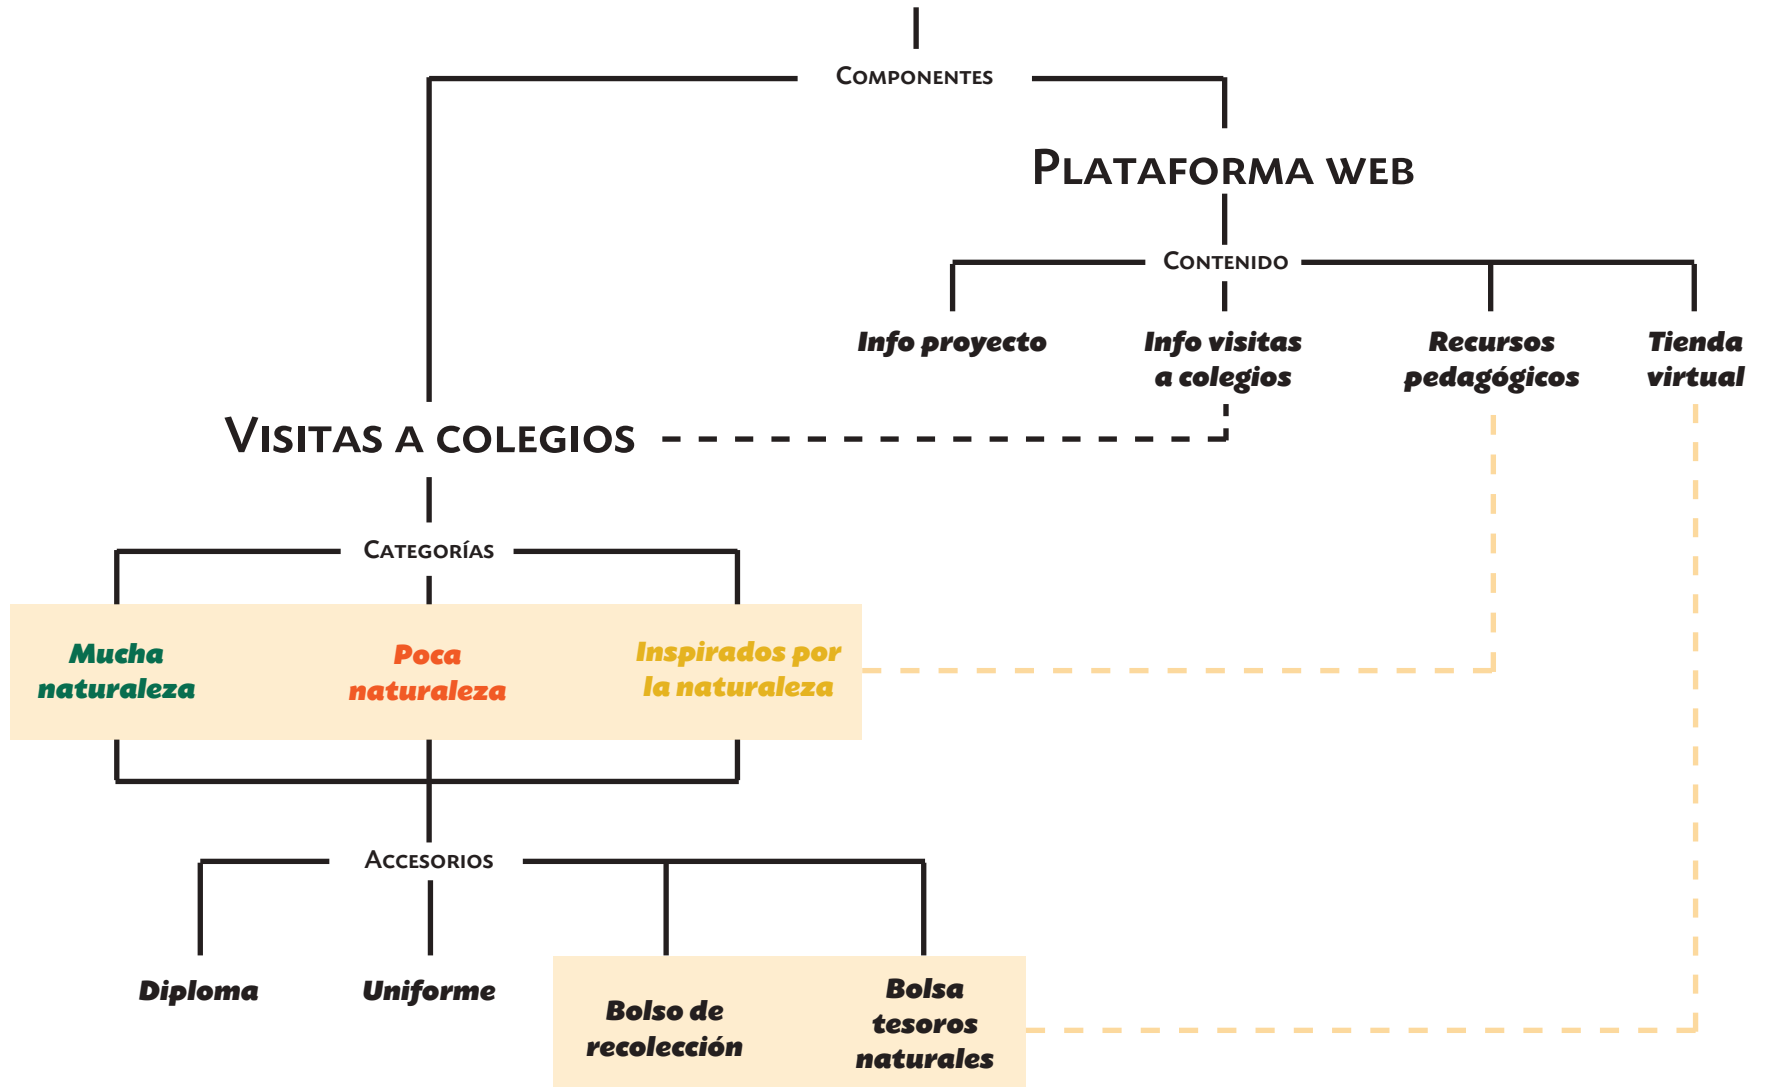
Componentes

Plataforma web

Contenido

Info proyecto

Info visitas a colegios

Recursos pedagógicos

Tienda virtual

Visitas a colegios

Categorías

Mucha naturaleza

Poca naturaleza

Inspirados por la naturaleza

Accesorios

Diploma

Uniforme

Bolso de recolección

Bolsa tesoros naturales